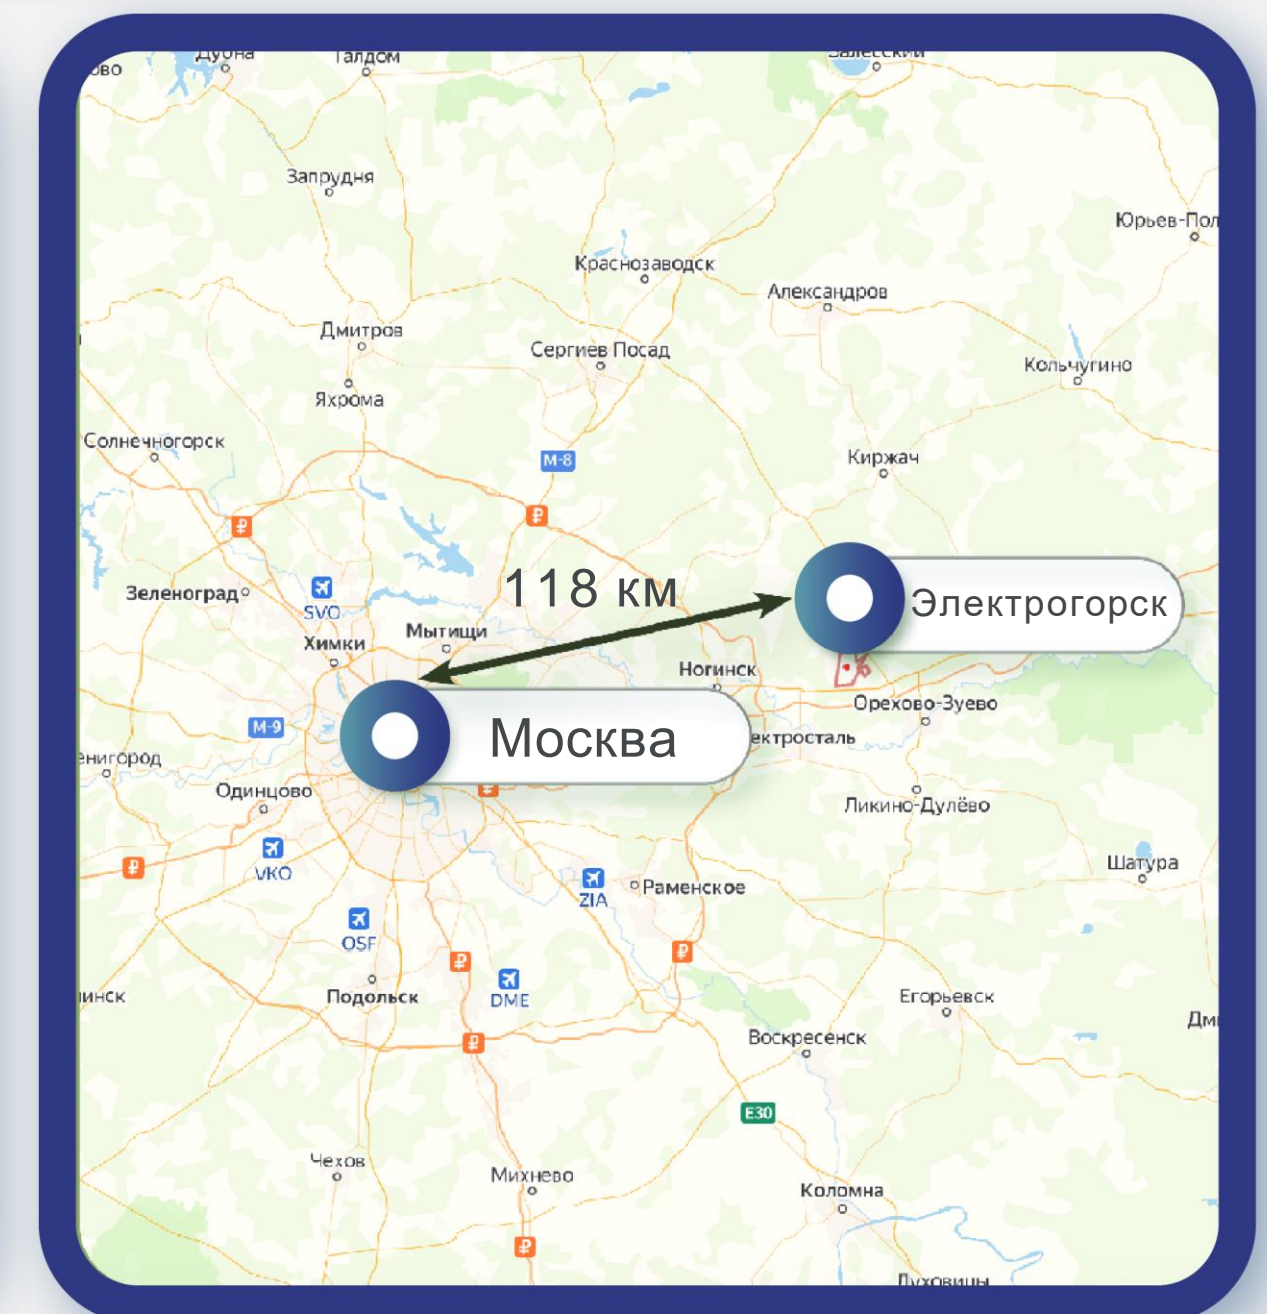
ово
Дубна
Талдом
Залесский
Запрудня
Юрьев-Пол
Краснозаводск
Александров
Дмитров
Сергиев Посад
Кольчугино
Яхрома
Солнечногорск
M-8
Киржач
118 км
Зеленоград
SVO
Электрогорск
Химки
Мытищи
Ногинск
Орехово-Зуево
M-9
Москва
ектросталь
енигород
Одинцово
Ликино-Дулёво
VKO
Шатура
ZIA
Раменское
OSF
инск
Подольск
DME
Егорьевск
Дм
Воскресенск
E30
Чехов
Михнево
Коломна
Луховицы